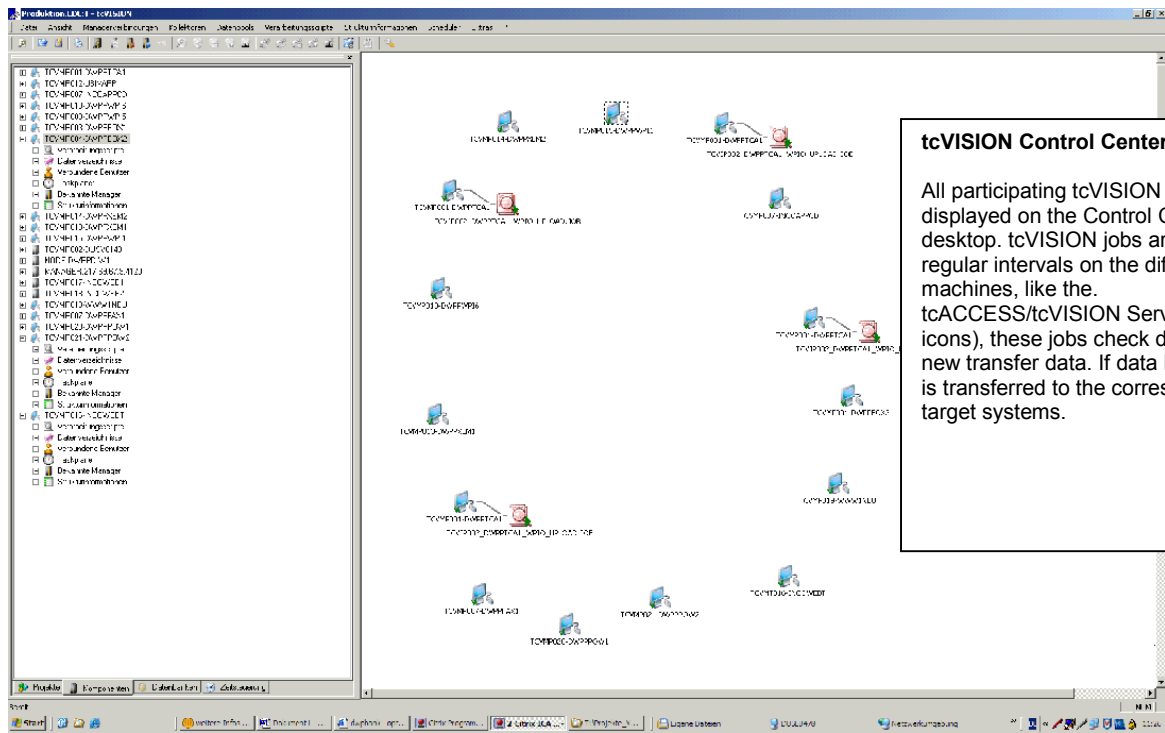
Produktion.LDL.1 - tcVISION

Datei Ansicht Managereinstellungen Kollektoren Datenpools Verarbeitungsskripte Strukturinformationen Scheduler Extras

TCVNPC011-DWPPTCAL1
TCVNPC012-UBIWPP
TCVNPC007-NDCAPPOD
TCVNPC013-DWPPWPS
TCVNPC003-DWPPTWPS
TCVNPC008-DWPPTNS
TCVNPC009-DWPPTDDM2
Verbindungsinformationen
Dateiverzeichnisse
Verbundene Benutzer
Zeitpläne
Bekannte Manager
Strukturinformationen
TCVNPC014-DWPPNEM2
TCVNPC010-DWPPTDSM1
TCVNPC015-DWPPWPT
TCVNPC020-DUCWC140
NODE-DWPPDSM1
MANAGER-2173-SERVERTED
TCVNPC017-NDCWEDT
TCVNPC018-NDCWEZ
TCVNPC016-DWPPWINED
TCVNPC007-DWPPFASM1
TCVNPC023-DWPPFDWPT
TCVNPC021-DWPPTDDM2
Verbindungsinformationen
Dateiverzeichnisse
Verbundene Benutzer
Zeitpläne
Bekannte Manager
Strukturinformationen
TCVNPC019-NDCWEDT
Verbindungsinformationen
Dateiverzeichnisse
Verbundene Benutzer
Zeitpläne
Bekannte Manager
Strukturinformationen

Projekte | Komponenten | Datenbanken | Zeitsteuerung

tcVISION Control Center

All participating tcVISION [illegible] displayed on the Control C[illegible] desktop. tcVISION jobs ar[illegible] regular intervals on the dif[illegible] machines, like the. tcACCESS/tcVISION Serv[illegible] icons), these jobs check d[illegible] new transfer data. If data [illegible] is transferred to the corres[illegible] target systems.

Bereit
Start | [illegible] | Document1 ... | Citrix Program... | Eigene Dateien | Netzwerkumgebung